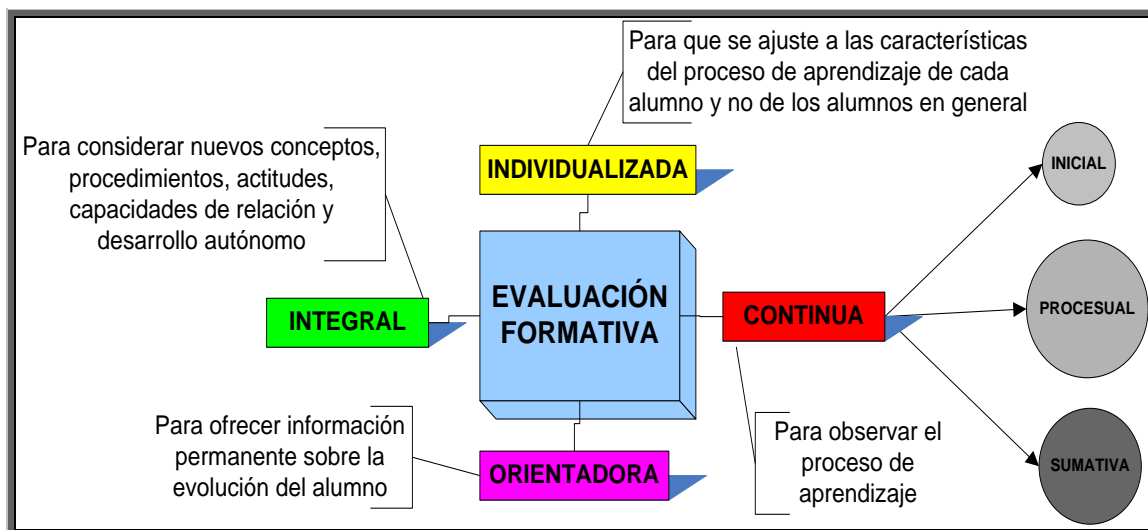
Para que se ajuste a las características del proceso de aprendizaje de cada alumno y no de los alumnos en general

Para considerar nuevos conceptos, procedimientos, actitudes, capacidades de relación y desarrollo autónomo

INDIVIDUALIZADA

INICIAL

INTEGRAL

EVALUACIÓN FORMATIVA

CONTINUA

PROCESUAL

Para ofrecer información permanente sobre la evolución del alumno

ORIENTADORA

Para observar el proceso de aprendizaje

SUMATIVA